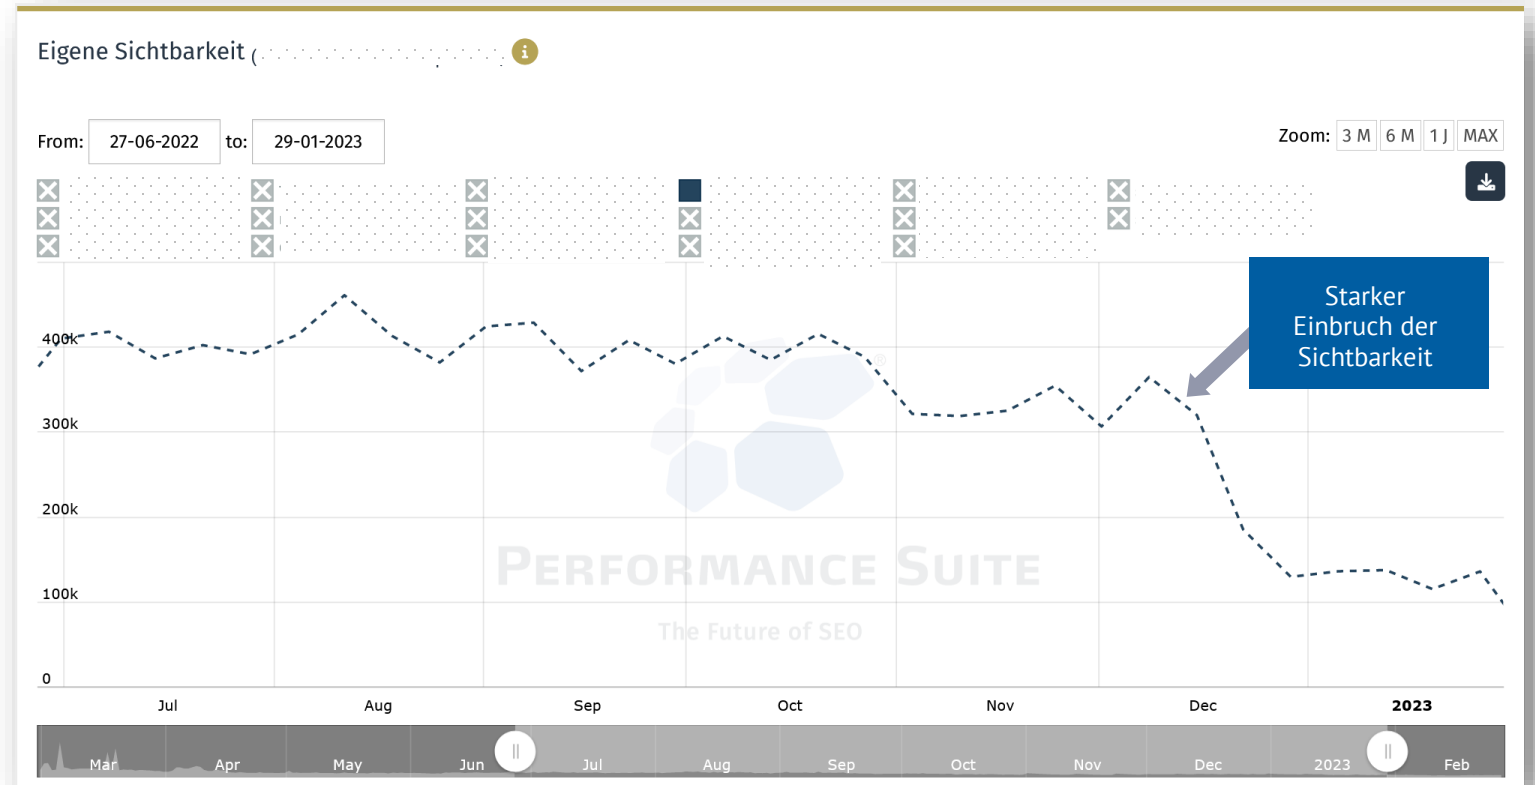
Eigene Sichtbarkeit ( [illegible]

From: 27-06-2022 to: 29-01-2023

Zoom: 3 M 6 M 1 J MAX

Starker Einbruch der Sichtbarkeit

400k
300k
200k
100k
0

PERFORMANCE SUITE
The Future of SEO

Jul Aug Sep Oct Nov Dec 2023

Mar Apr May Jun Jul Aug Sep Oct Nov Dec 2023 Feb